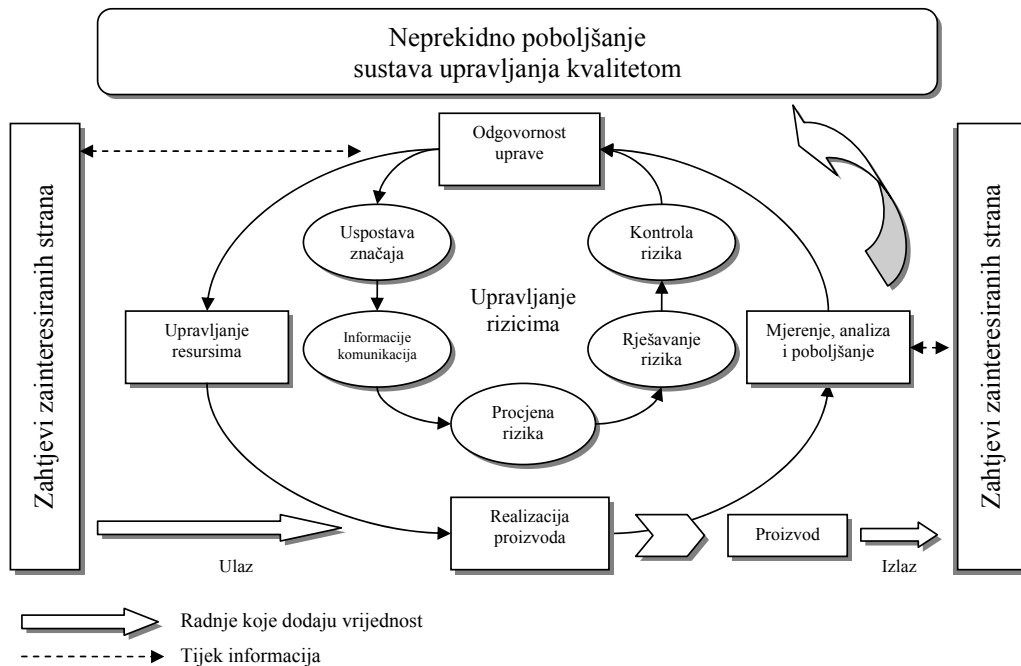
Neprekidno poboljšanje sustava upravljanja kvalitetom

Zahtjevi zainteresiranih strana

Odgovornost uprave

Uspostava značaja

Kontrola rizika

Upravljanje rizicima

Upravljanje resursima

Informacije komunikacija

Rješavanje rizika

Mjerenje, analiza i poboljšanje

Procjena rizika

Realizacija proizvoda

Proizvod

Ulaz

Izlaz

Zahtjevi zainteresiranih strana

Radnje koje dodaju vrijednost

Tijek informacija